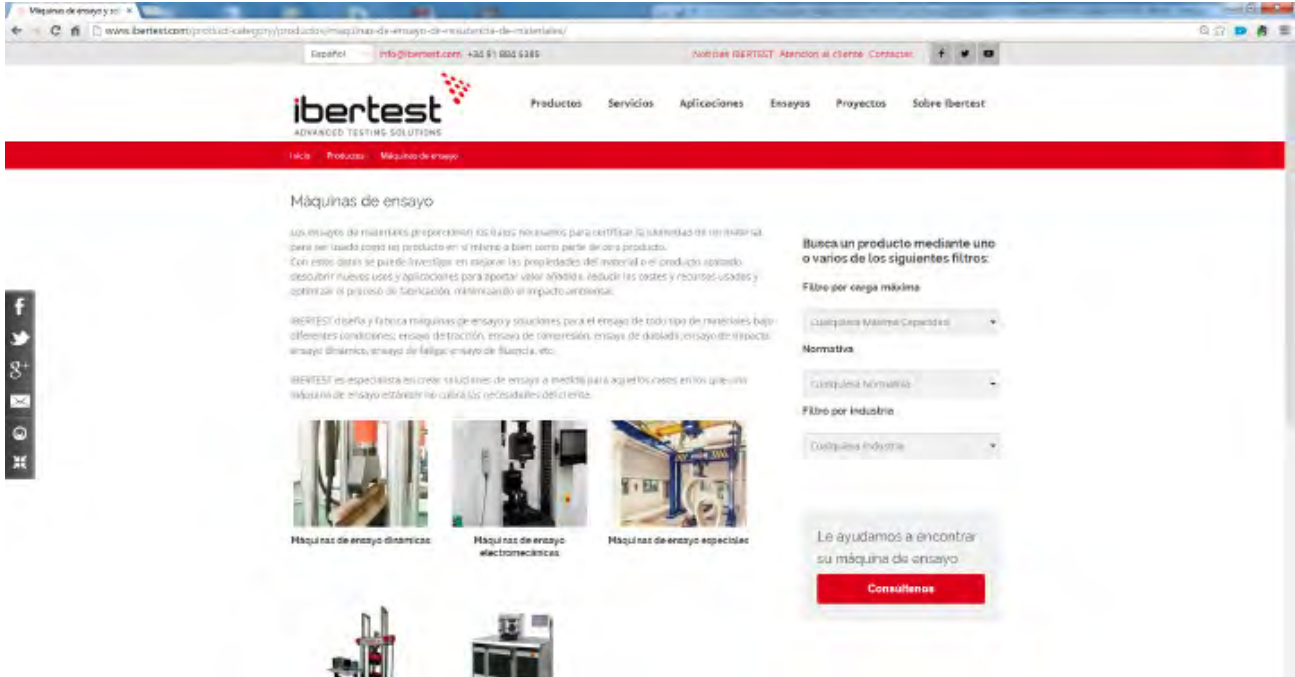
Máquinas de ensayo y sol ×

www.ibertest.com/product-category/productos/maquinas-de-ensayo-de-resistencia-de-materiales/

Español info@ibertest.com +34 91 884 5385

Noticias IBERTEST Atención al cliente Contacto

ibertest
ADVANCED TESTING SOLUTIONS

Productos Servicios Aplicaciones Ensayos Proyectos Sobre Ibertest

Inicio Productos Máquinas de ensayo

Máquinas de ensayo

Los ensayos de materiales proporcionan los datos necesarios para certificar la idoneidad de un material para ser usado como un producto en sí mismo o bien como parte de otro producto. Con estos datos se puede investigar en mejorar las propiedades del material o el producto testado, descubrir nuevos usos y aplicaciones para aportar valor añadido, reducir los costes y recursos usados y optimizar el proceso de fabricación, minimizando el impacto ambiental.

IBERTEST diseña y fabrica máquinas de ensayo y soluciones para el ensayo de todo tipo de materiales bajo diferentes condiciones: ensayo de tracción, ensayo de compresión, ensayo de doblado, ensayo de impacto, ensayo dinámico, ensayo de fatiga, ensayo de fluencia, etc.

IBERTEST es especialista en crear soluciones de ensayo a medida para aquellos casos en los que una máquina de ensayo estándar no cubra las necesidades del cliente.

Máquinas de ensayo dinámicas

Máquinas de ensayo electromecánicas

Máquinas de ensayo especiales

Busca un producto mediante uno o varios de los siguientes filtros:

Filtro por carga máxima

Cualquiera Máxima Capacidad

Normativa

Cualquiera Normativa

Filtro por industria

Cualquiera Industria

Le ayudamos a encontrar su máquina de ensayo

Consúltenos